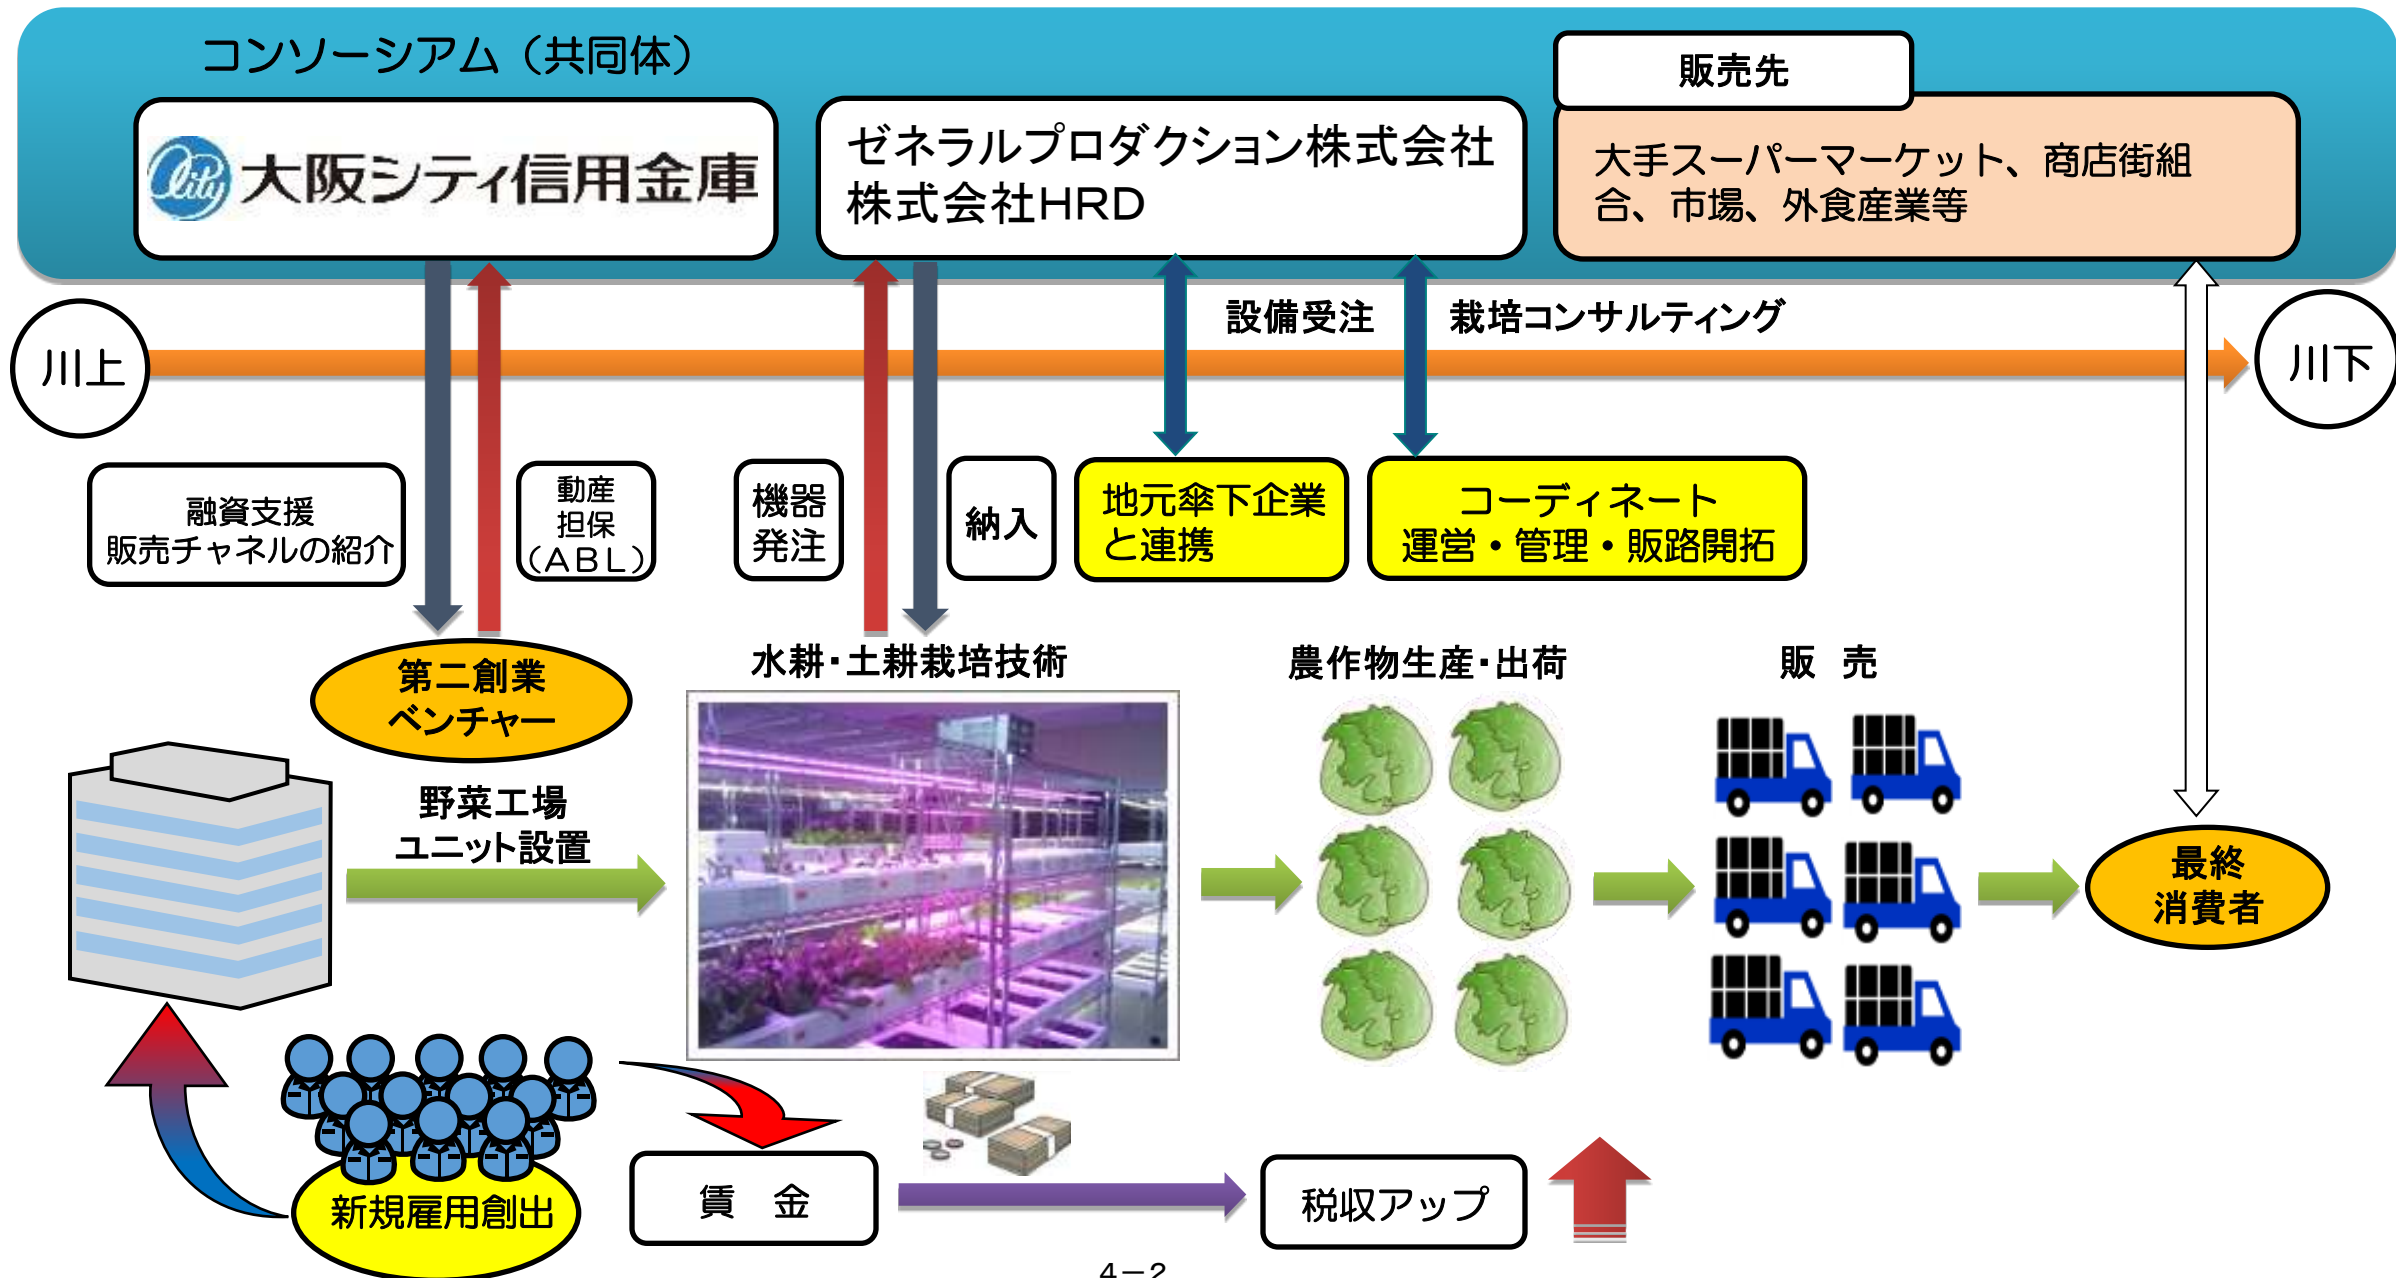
コンソーシアム（共同体）

City 大阪シティ信用金庫

ゼネラルプロダクション株式会社
株式会社HRD

販売先

大手スーパーマーケット、商店街組合、市場、外食産業等

設備受注

栽培コンサルティング

川上

川下

融資支援
販売チャネルの紹介

動産
担保
（ABL）

機器
発注

納入

地元傘下企業
と連携

コーディネート
運営・管理・販路開拓

第二創業
ベンチャー

水耕・土耕栽培技術

農作物生産・出荷

販　売

野菜工場
ユニット設置

最終
消費者

新規雇用創出

賃　金

税収アップ

4－2